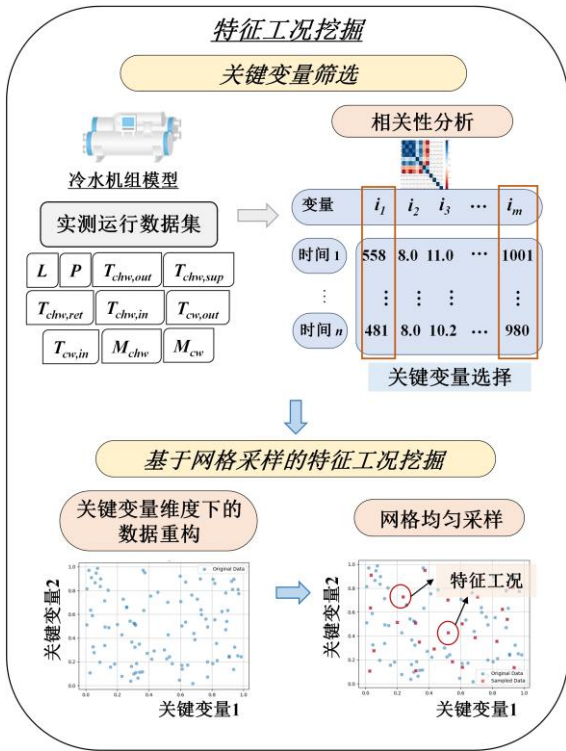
特征工况挖掘

关键变量筛选

冷水机组模型

实测运行数据集

$L$ $P$ $T_{chw,out}$ $T_{chw,sup}$
$T_{chw,ret}$ $T_{chw,in}$ $T_{cw,out}$
$T_{cw,in}$ $M_{chw}$ $M_{cw}$

相关性分析

| 变量 | $i_1$ | $i_2$ | $i_3$ | … | $i_m$ |
|---|---|---|---|---|---|
| 时间 1 | 558 | 8.0 | 11.0 | … | 1001 |
| ⋮ | ⋮ | ⋮ | ⋮ | | ⋮ |
| 时间 $n$ | 481 | 8.0 | 10.2 | … | 980 |

关键变量选择

基于网格采样的特征工况挖掘

关键变量维度下的数据重构

网格均匀采样

关键变量2
Original Data
0.0 0.2 0.4 0.6 0.8 1.0
关键变量1

特征工况
关键变量2
Original Data
Sampled Data
0.0 0.2 0.4 0.6 0.8 1.0
关键变量1